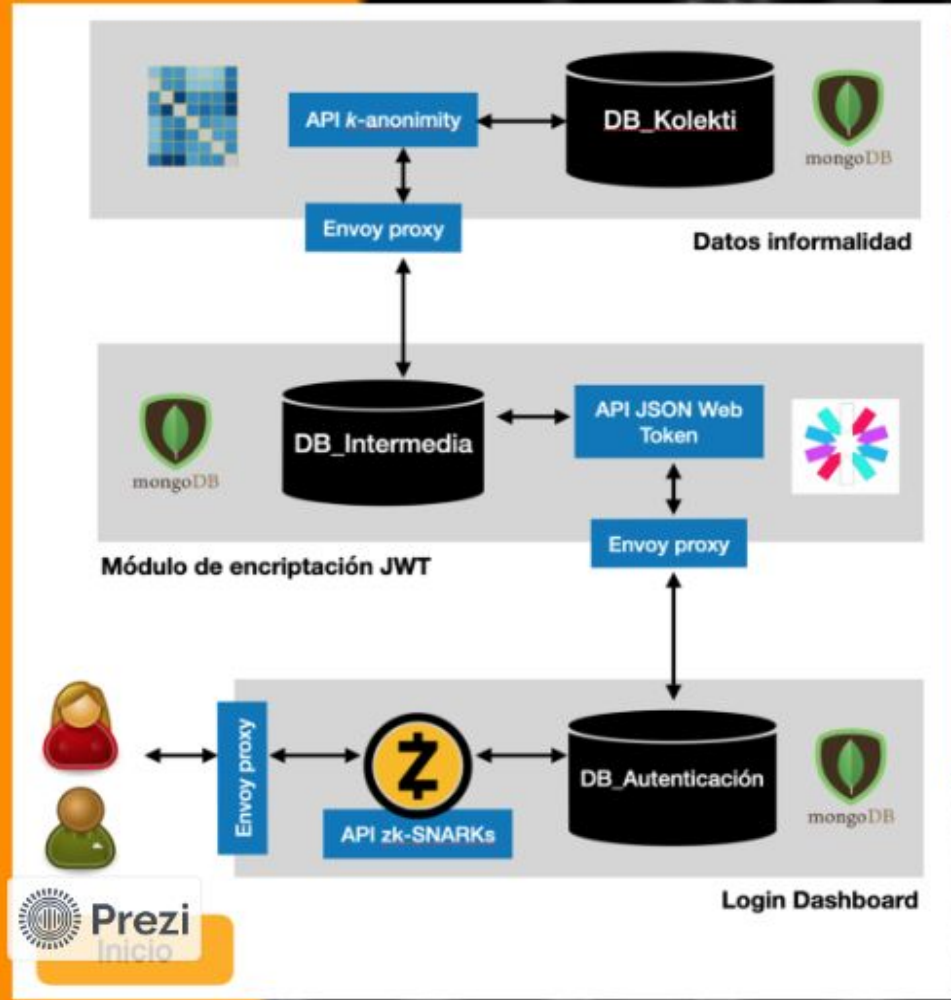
API k-anonimity

DB_Kolekti

mongoDB

Envoy proxy

Datos informalidad

mongoDB

DB_Intermedia

API JSON Web Token

Envoy proxy

Módulo de encriptación JWT

Envoy proxy

API zk-SNARKs

DB_Autenticación

mongoDB

Login Dashboard

Prezi

Inicio